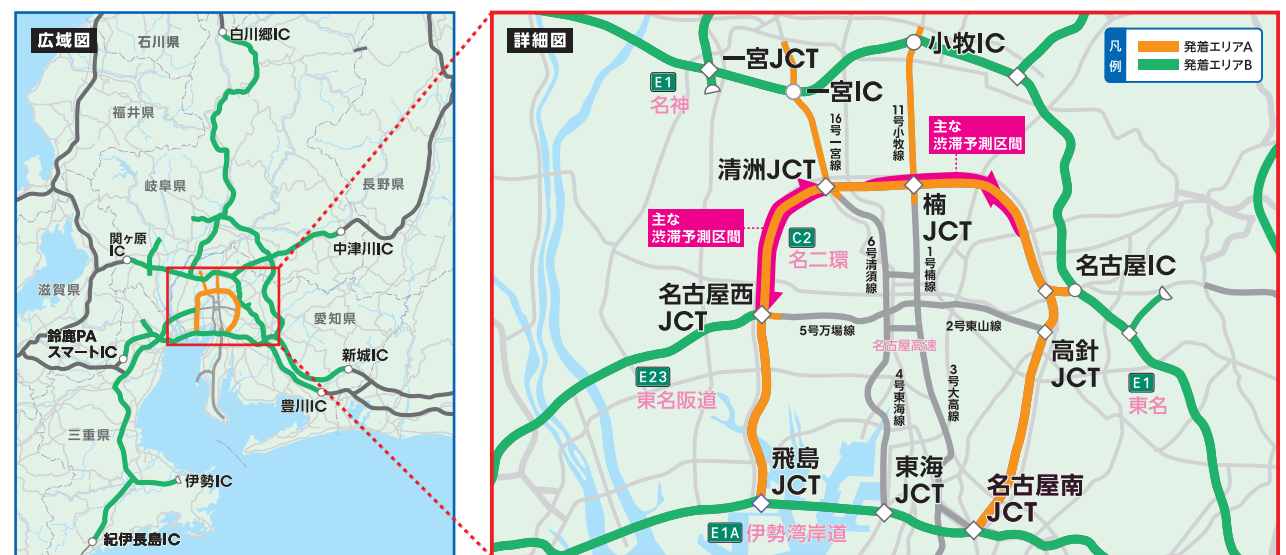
広域図

石川県
白川郷IC
福井県
岐阜県
長野県
関ヶ原IC
中津川IC
滋賀県
愛知県
鈴鹿PA スマートIC
新城IC
豊川IC
三重県
伊勢IC
紀伊長島IC

詳細図

凡例
発着エリアA
発着エリアB

一宮JCT
小牧IC
E1
名神
一宮IC
16号一宮線
11号小牧線
主な渋滞予測区間
清洲JCT
楠JCT
主な渋滞予測区間
C2
名二環
6号清須線
1号楠線
名古屋IC
名古屋西JCT
5号万場線
2号東山線
名古屋高速
高針JCT
E23
東名阪道
4号東海線
3号大高線
E1
東名
飛島JCT
東海JCT
名古屋南JCT
E1A
伊勢湾岸道